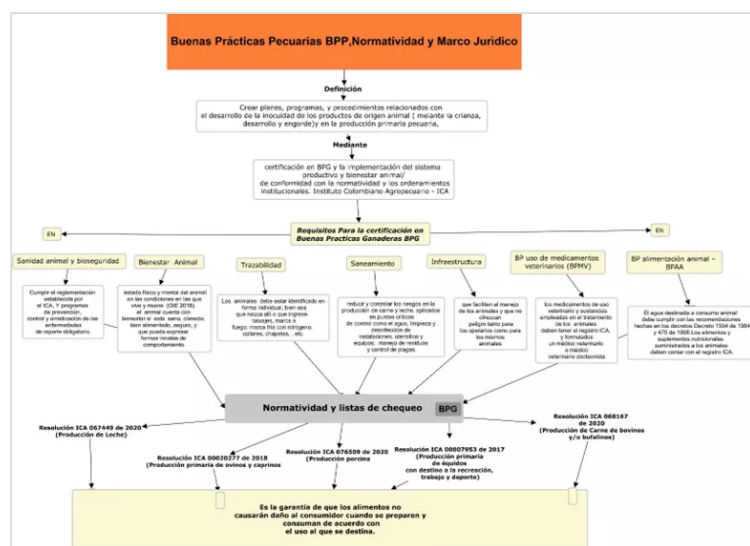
Buenas Prácticas Pecuarias BPP,Normatividad y Marco Jurídico

Definición

Crear planes, programas, y procedimientos relacionados con el desarrollo de la inocuidad de los productos de origen animal ( meiante la crianza, desarrollo y engorde)y en la producción primaria pecuaria,

Mediante

certificación en BPG y la implementación del sistema productivo y bienestar animal/ de conformidad con la normatividad y los ordenamientos institucionales. Instituto Colombiano Agropecuario - ICA

Requisitos Para la certificación en Buenas Practicas Ganaderas BPG

EN

EN

Sanidad animal y bioseguridad

Cumplir el reglamentación establecida por el ICA. Y programas de prevención, control y erradicación de las enfermedades de reporte obligatorio.

Bienestar Animal

estado físico y mental del animal en las condiciones en las que vive y muere. (OIE 2018) el animal cuenta con bienestar si está sano, cómodo, bien alimentado, seguro, y que pueda expresar formas innatas de comportamiento.

Trazabilidad

Los animales debe estar identificado en forma individual, bien sea que hazca allí o que ingrese tatuajes, marca a fuego, marca frio con nitrógeno, collares, chapetas, , etc.

Saneamiento

reducir y controlar los riesgos en la producción de carne y leche, aplicados en puntos críticos de control como el agua, limpieza y desinfección de instalaciones, utensilios y equipos, manejo de residuos y control de plagas.

Infraestructura

que faciliten el manejo de los animales y que no ofrezcan peligro tanto para los operarios como para los mismos animales

BP uso de medicamentos veterinarios (BPMV)

los medicamentos de uso veterinario y sustancias empleadas en el tratamiento de los animales deben tener el registro ICA, y formulados un médico veterinario o médico veterinario zootecnista

BP alimentación animal - BPAA

El agua destinada a consumo animal debe cumplir con las recomendaciones hechas en los decretos Decreto 1594 de 1984 y 475 de 1998 Los alimentos y suplementos nutricionales suministrados a los animales deben contar con el registro ICA.

Normatividad y listas de chequeo

BPG

Resolución ICA 067449 de 2020 (Producción de Leche)

Resolución ICA 00020277 de 2018 (Producción primaria de ovinos y caprinos

Resolución ICA 076509 de 2020 (Producción porcina

Resolución ICA 00007953 de 2017 (Producción primaria de équidos con destino a la recreación, trabajo y deporte)

Resolución ICA 068167 de 2020 (Producción de Carne de bovinos y/o bufalinos)

Es la garantía de que los alimentos no causarán daño al consumidor cuando se preparen y consuman de acuerdo con el uso al que se destina.